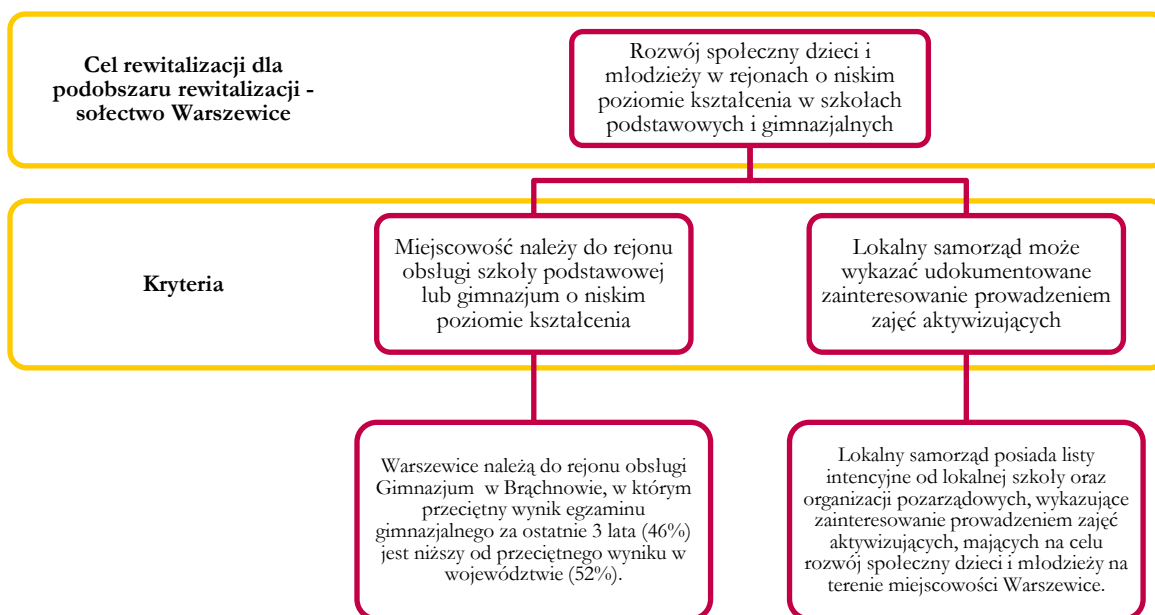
Cel rewitalizacji dla podobszaru rewitalizacji - sołectwo Warszewice

Rozwój społeczny dzieci i młodzieży w rejonach o niskim poziomie kształcenia w szkołach podstawowych i gimnazjalnych

Kryteria

Miejscowość należy do rejonu obsługi szkoły podstawowej lub gimnazjum o niskim poziomie kształcenia

Lokalny samorząd może wykazać udokumentowane zainteresowanie prowadzeniem zajęć aktywizujących

Warszewice należą do rejonu obsługi Gimnazjum w Brąchnowie, w którym przeciętny wynik egzaminu gimnazjalnego za ostatnie 3 lata (46%) jest niższy od przeciętnego wyniku w województwie (52%).

Lokalny samorząd posiada listy intencyjne od lokalnej szkoły oraz organizacji pozarządowych, wykazujące zainteresowanie prowadzeniem zajęć aktywizujących, mających na celu rozwój społeczny dzieci i młodzieży na terenie miejscowości Warszewice.